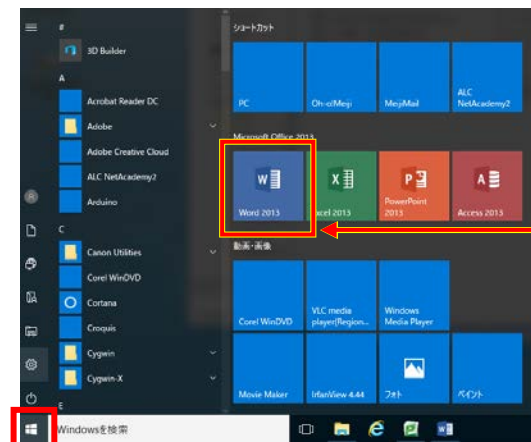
#
3D Builder
A
Acrobat Reader DC
Adobe
Adobe Creative Cloud
ALC NetAcademy2
Arduino
C
Canon Utilities
Corel WinDVD
Cortana
Croquis
Cygwin
Cygwin-X
E

ショートカット
PC
Oh-o!Meiji
MeijiMail
ALC NetAcademy2

Microsoft Office 2013
Word 2013
Excel 2013
PowerPoint 2013
Access 2013

動画・画像
Corel WinDVD
VLC media player(Region...
Windows Media Player
Movie Maker
IrfanView 4.44
フォト
ペイント

Windowsを検索